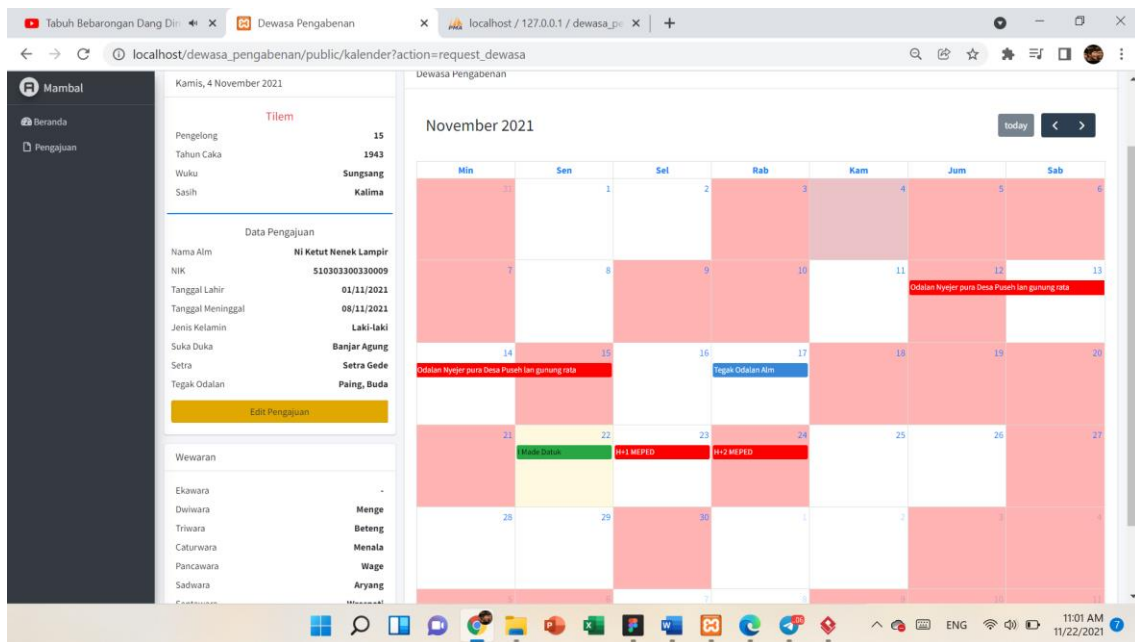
Tabuh Bebarongan Dang Din
Dewasa Pengabenan
localhost / 127.0.0.1 / dewasa_pe
localhost/dewasa_pengabenan/public/kalender?action=request_dewasa

Mambal
Beranda
Pengajuan

Kamis, 4 November 2021

Tilem

| | |
|---|---|
| Pengelong | 15 |
| Tahun Caka | 1943 |
| Wuku | Sungsang |
| Sasih | Kalima |

Data Pengajuan

| | |
|---|---|
| Nama Alm | Ni Ketut Nenek Lampir |
| NIK | 510303300330009 |
| Tanggal Lahir | 01/11/2021 |
| Tanggal Meninggal | 08/11/2021 |
| Jenis Kelamin | Laki-laki |
| Suka Duka | Banjar Agung |
| Setra | Setra Gede |
| Tegak Odalan | Paing, Buda |

Edit Pengajuan

Wewaran

| | |
|---|---|
| Ekawara | - |
| Dwiwara | Menge |
| Triwara | Beteng |
| Caturwara | Menala |
| Pancawara | Wage |
| Sadwara | Aryang |
| Saptawara | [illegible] |

Dewasa Pengabenan

November 2021

today

| Min | Sen | Sel | Rab | Kam | Jum | Sab |
|---|---|---|---|---|---|---|
| 31 | 1 | 2 | 3 | 4 | 5 | 6 |
| 7 | 8 | 9 | 10 | 11 | 12 Odalan Nyejer pura Desa Puseh lan gunung rata | 13 |
| 14 Odalan Nyejer pura Desa Puseh lan gunung rata | 15 | 16 | 17 Tegak Odalan Alm | 18 | 19 | 20 |
| 21 | 22 I Made Datuk | 23 H+1 MEPED | 24 H+2 MEPED | 25 | 26 | 27 |
| 28 | 29 | 30 | 1 | 2 | 3 | 4 |
| 5 | 6 | 7 | 8 | 9 | 10 | 11 |

ENG
11:01 AM
11/22/2021